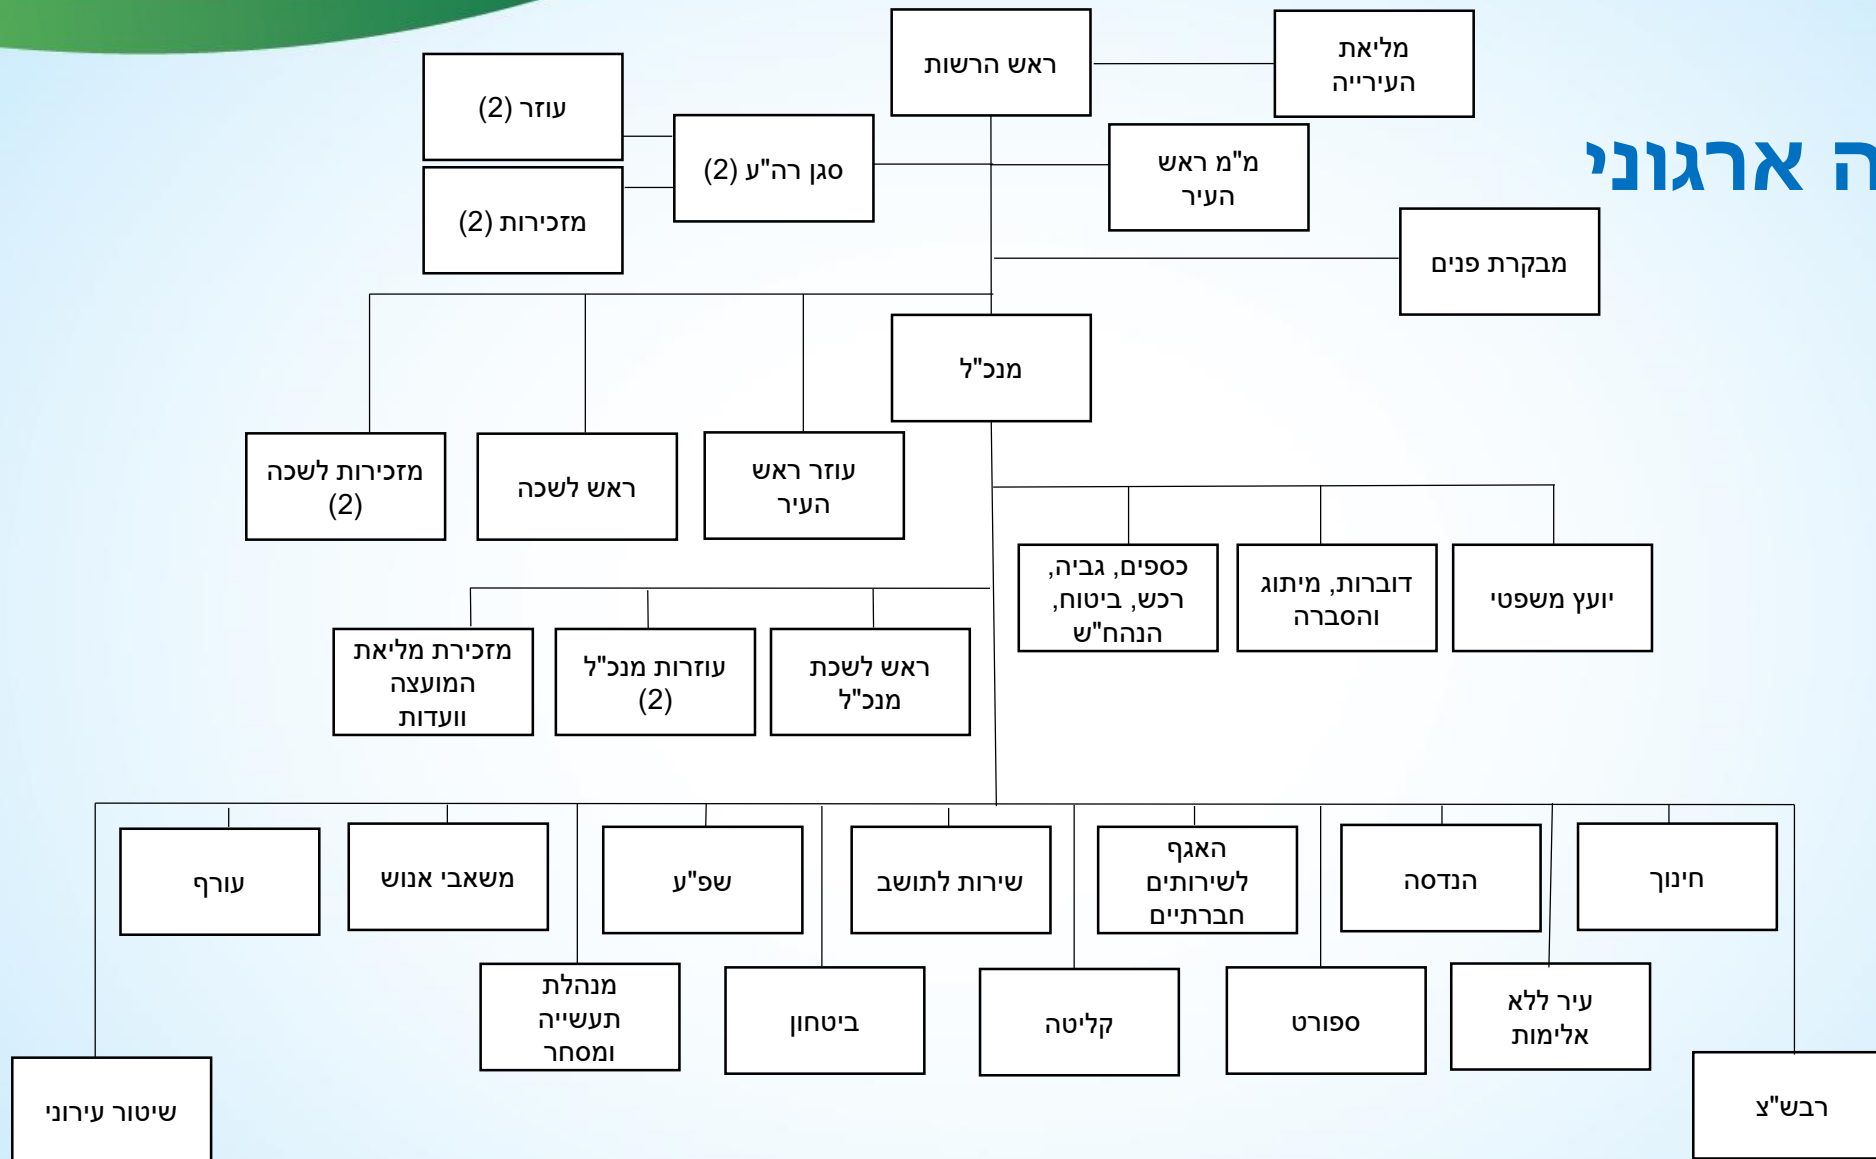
ה ארגוני

ראש הרשות

מליאת העירייה

מ"מ ראש העיר

סגן רה"ע (2)

עוזר (2)

מזכירות (2)

מבקרת פנים

מנכ"ל

עוזר ראש העיר

ראש לשכה

מזכירות לשכה (2)

יועץ משפטי

דוברות, מיתוג והסברה

כספים, גביה, רכש, ביטוח, הנהח"ש

ראש לשכת מנכ"ל

עוזרות מנכ"ל (2)

מזכירת מליאת המועצה וועדות

חינוך

הנדסה

האגף לשירותים חברתיים

שירות לתושב

שפ"ע

משאבי אנוש

עורף

עיר ללא אלימות

ספורט

קליטה

ביטחון

מנהלת תעשייה ומסחר

רבש"צ

שיטור עירוני